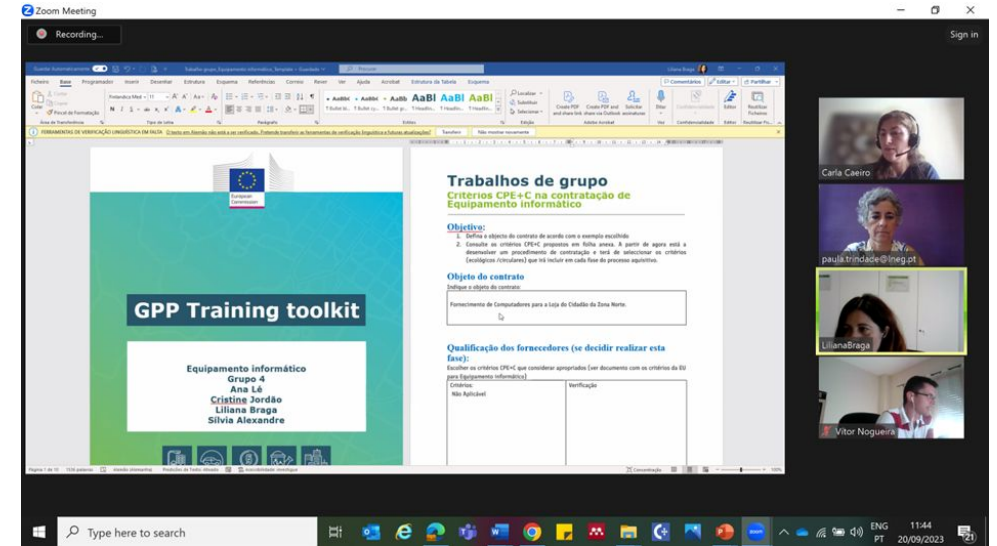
Zoom Meeting

Recording...

Sign in

Trabalho grupo_Equipamento informático_Template - Guardado

Ficheiro Base Programador Inserir Desenhar Estrutura Esquema Referências Correio Rever Ver Ajuda Acrobat Estrutura da Tabela Esquema

Comentários Editar Partilhar

AaBbI AaBbI AaBbI

Localizar Substituir Selecionar

Create PDF and share link Create PDF and share via Outlook Solicitar assinaturas

Ditar Confidencialidade Editor Reutilizar Ficheiros

FERRAMENTAS DE VERIFICAÇÃO LINGUÍSTICA EM FALTA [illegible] Transferir Não mostrar novamente

European Commission

GPP Training toolkit

Equipamento informático
Grupo 4
Ana Lé
Cristine Jordão
Liliana Braga
Sílvia Alexandre

Trabalhos de grupo
Critérios CPE+C na contratação de Equipamento informático

Objetivo:
1. Defina o objecto do contrato de acordo com o exemplo escolhido
2. Consulte os critérios CPE+C propostos em folha anexa. A partir de agora está a desenvolver um procedimento de contratação e terá de seleccionar os critérios (ecológicos /circulares) que irá incluir em cada fase do processo aquisitivo.

Objeto do contrato
Indique o objeto do contrato:

Fornecimento de Computadores para a Loja do Cidadão da Zona Norte.

Qualificação dos fornecedores (se decidir realizar esta fase):
Escolher os critérios CPE+C que considerar apropriados (ver documento com os critérios da EU para Equipamento informático)

| Critérios: | Verificação |
|---|---|
| Não Aplicável | |

Página 1 de 10 1136 palavras Português (Portugal) Acessibilidade: investigar

Concentração 100%

Carla Caeiro

paula.trindade@lneg.pt

LilianaBraga

Vitor Nogueira

Type here to search

ENG PT 11:44 20/09/2023